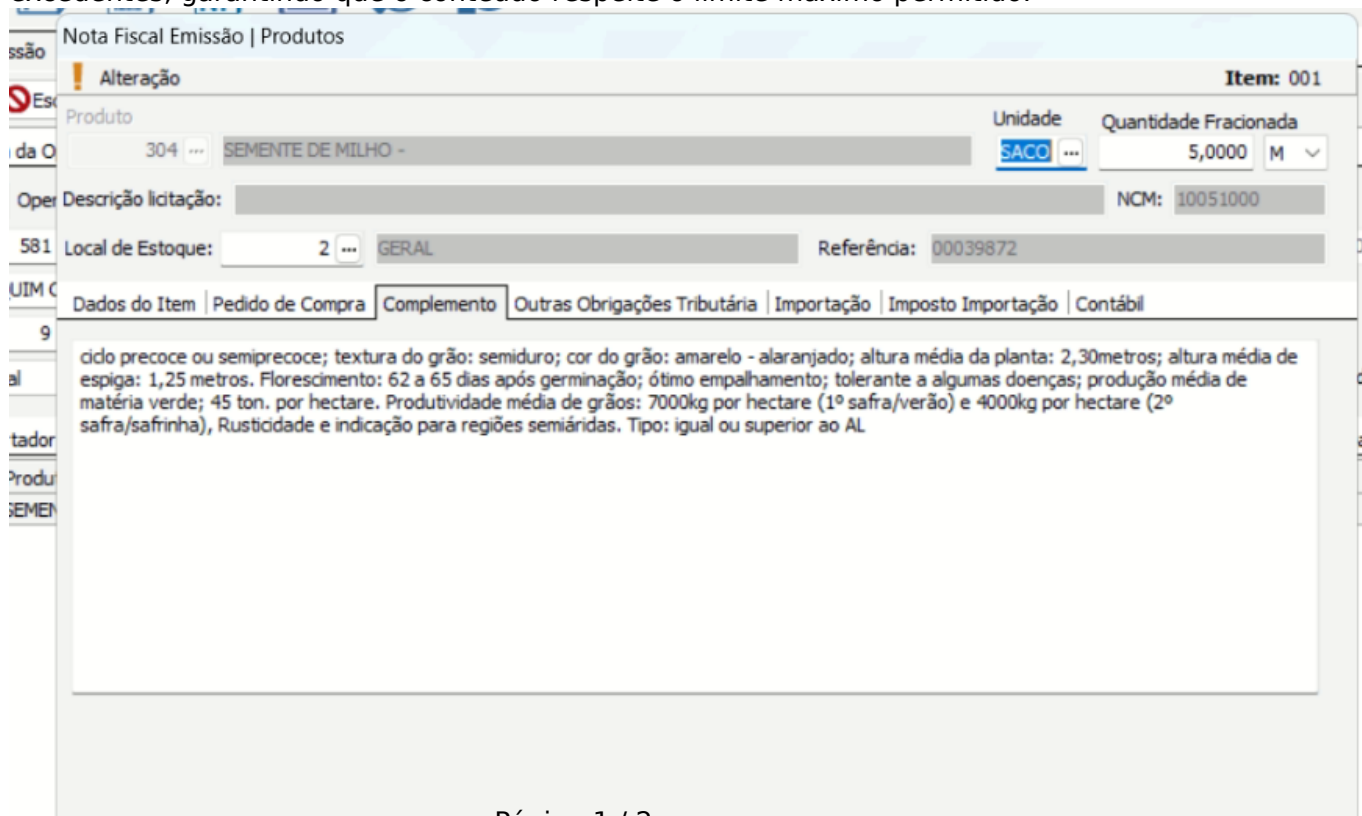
excedentes, garantindo que o conteúdo respeite o limite máximo permitido.

ssão
Es
da O
Oper
581
UIM C
9
al
tador
Produ
SEMEN

Nota Fiscal Emissão | Produtos

Alteração
Item: 001

Produto
304 ··· SEMENTE DE MILHO -
Unidade
SACO ···
Quantidade Fracionada
5,0000 M

Descrição licitação:
NCM: 10051000

Local de Estoque: 2 ··· GERAL
Referência: 00039872

Dados do Item | Pedido de Compra | Complemento | Outras Obrigações Tributária | Importação | Imposto Importação | Contábil

ciclo precoce ou semiprecoce; textura do grão: semiduro; cor do grão: amarelo - alaranjado; altura média da planta: 2,30metros; altura média de espiga: 1,25 metros. Florescimento: 62 a 65 dias após germinação; ótimo empalhamento; tolerante a algumas doenças; produção média de matéria verde; 45 ton. por hectare. Produtividade média de grãos: 7000kg por hectare (1º safra/verão) e 4000kg por hectare (2º safra/safrinha), Rusticidade e indicação para regiões semiáridas. Tipo: igual ou superior ao AL

Página 1 / 2